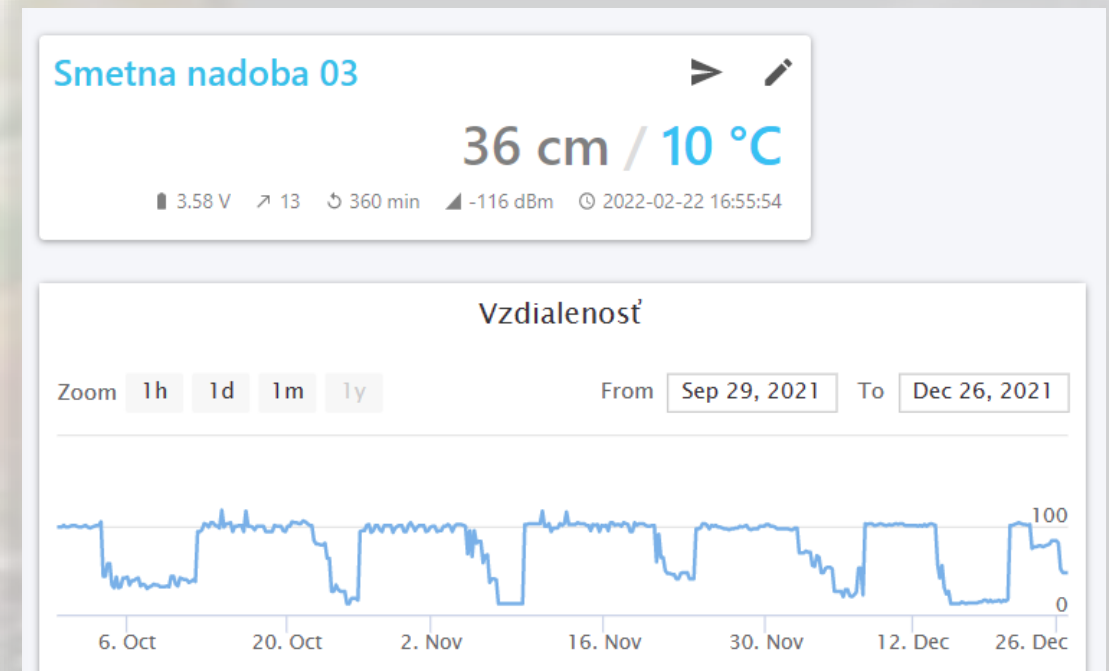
Smetna nadoba 03

36 cm / 10 °C

3.58 V 13 360 min -116 dBm 2022-02-22 16:55:54

Vzdialenosť

Zoom 1h 1d 1m 1y From Sep 29, 2021 To Dec 26, 2021

100
0

6. Oct 20. Oct 2. Nov 16. Nov 30. Nov 12. Dec 26. Dec